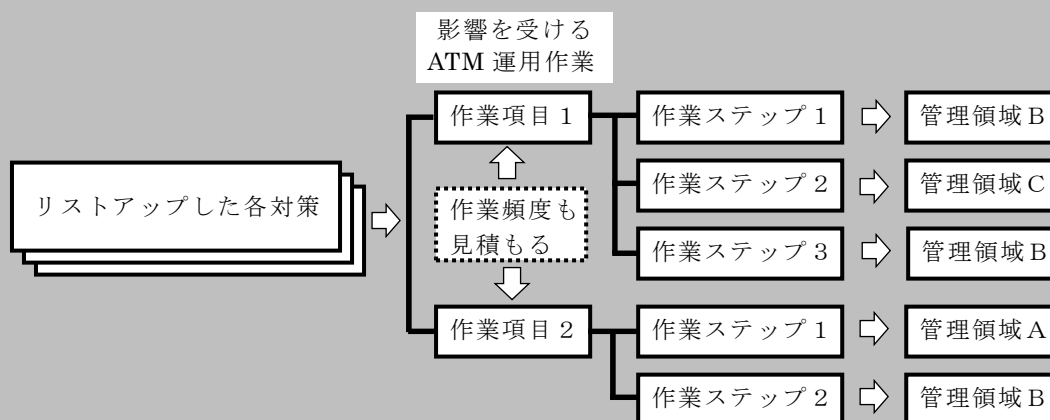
影響を受ける
ATM 運用作業

リストアップした各対策

作業項目 1

作業頻度も
見積もる

作業項目 2

作業ステップ 1

管理領域 B

作業ステップ 2

管理領域 C

作業ステップ 3

管理領域 B

作業ステップ 1

管理領域 A

作業ステップ 2

管理領域 B